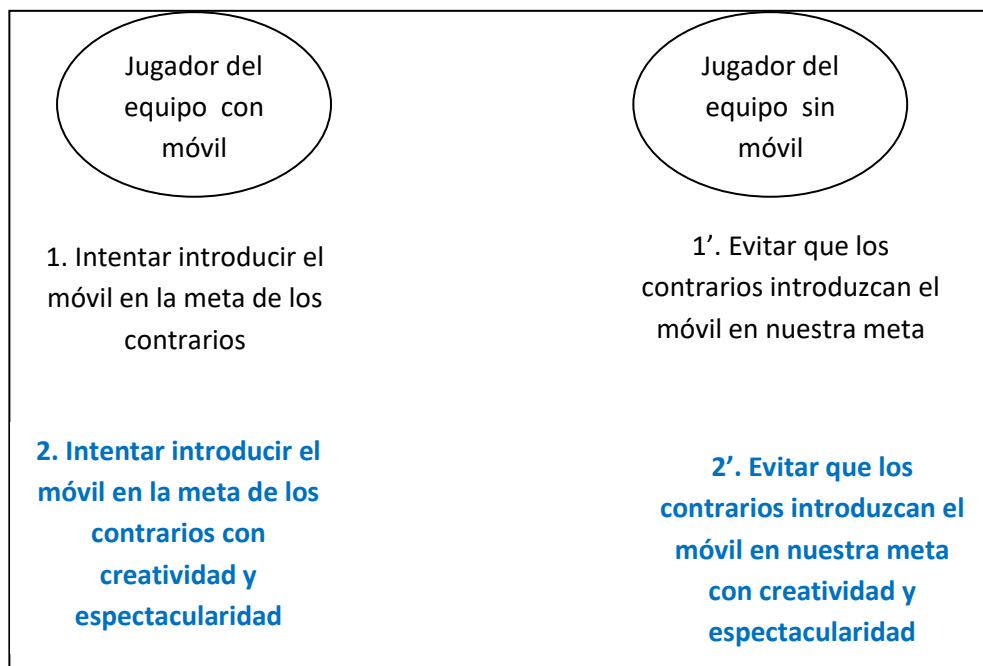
Jugador del equipo con móvil

Jugador del equipo sin móvil

1. Intentar introducir el móvil en la meta de los contrarios

1’. Evitar que los contrarios introduzcan el móvil en nuestra meta

**2. Intentar introducir el móvil en la meta de los contrarios con creatividad y espectacularidad**

**2’. Evitar que los contrarios introduzcan el móvil en nuestra meta con creatividad y espectacularidad**